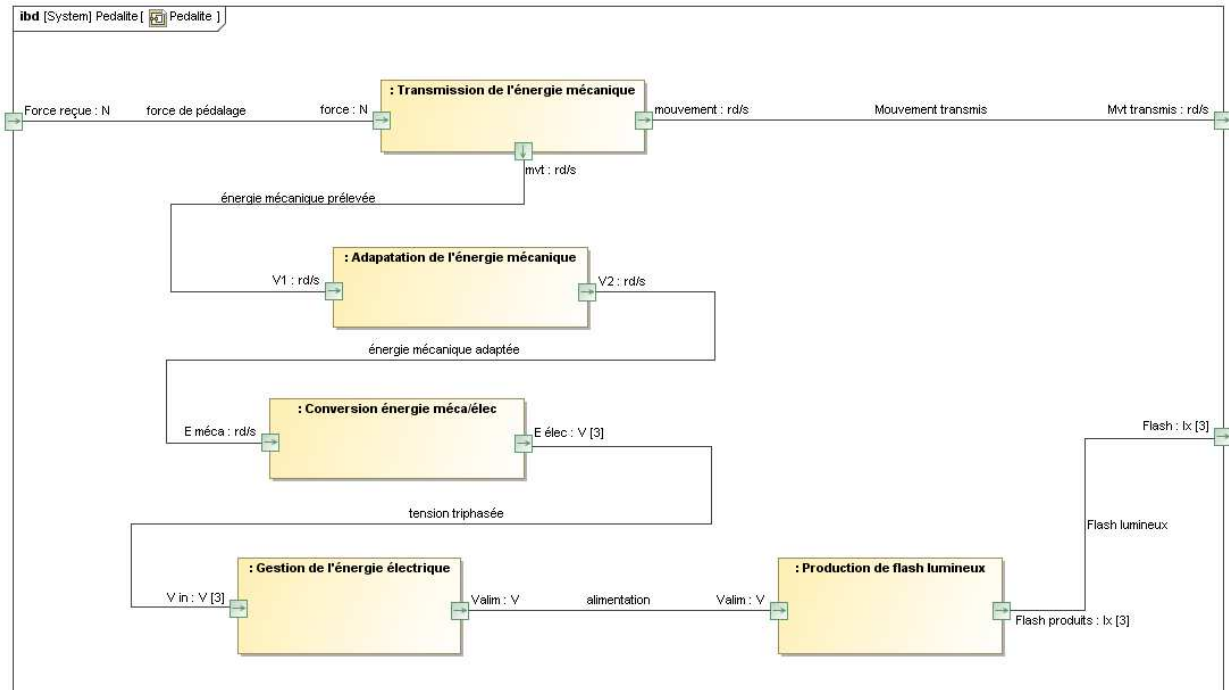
ibd [System] Pedalite [ Pedalite ]

Force reçue : N
force de pédalage
force : N
: Transmission de l'énergie mécanique
mouvement : rd/s
Mouvement transmis
Mvt transmis : rd/s
mvt : rd/s
énergie mécanique prélevée
: Adapatation de l'énergie mécanique
V1 : rd/s
V2 : rd/s
énergie mécanique adaptée
: Conversion énergie méca/élec
E méca : rd/s
E élec : V [3]
Flash : lx [3]
tension triphasée
Flash lumineux
: Gestion de l'énergie électrique
V in : V [3]
Valim : V
alimentation
Valim : V
: Production de flash lumineux
Flash produits : lx [3]